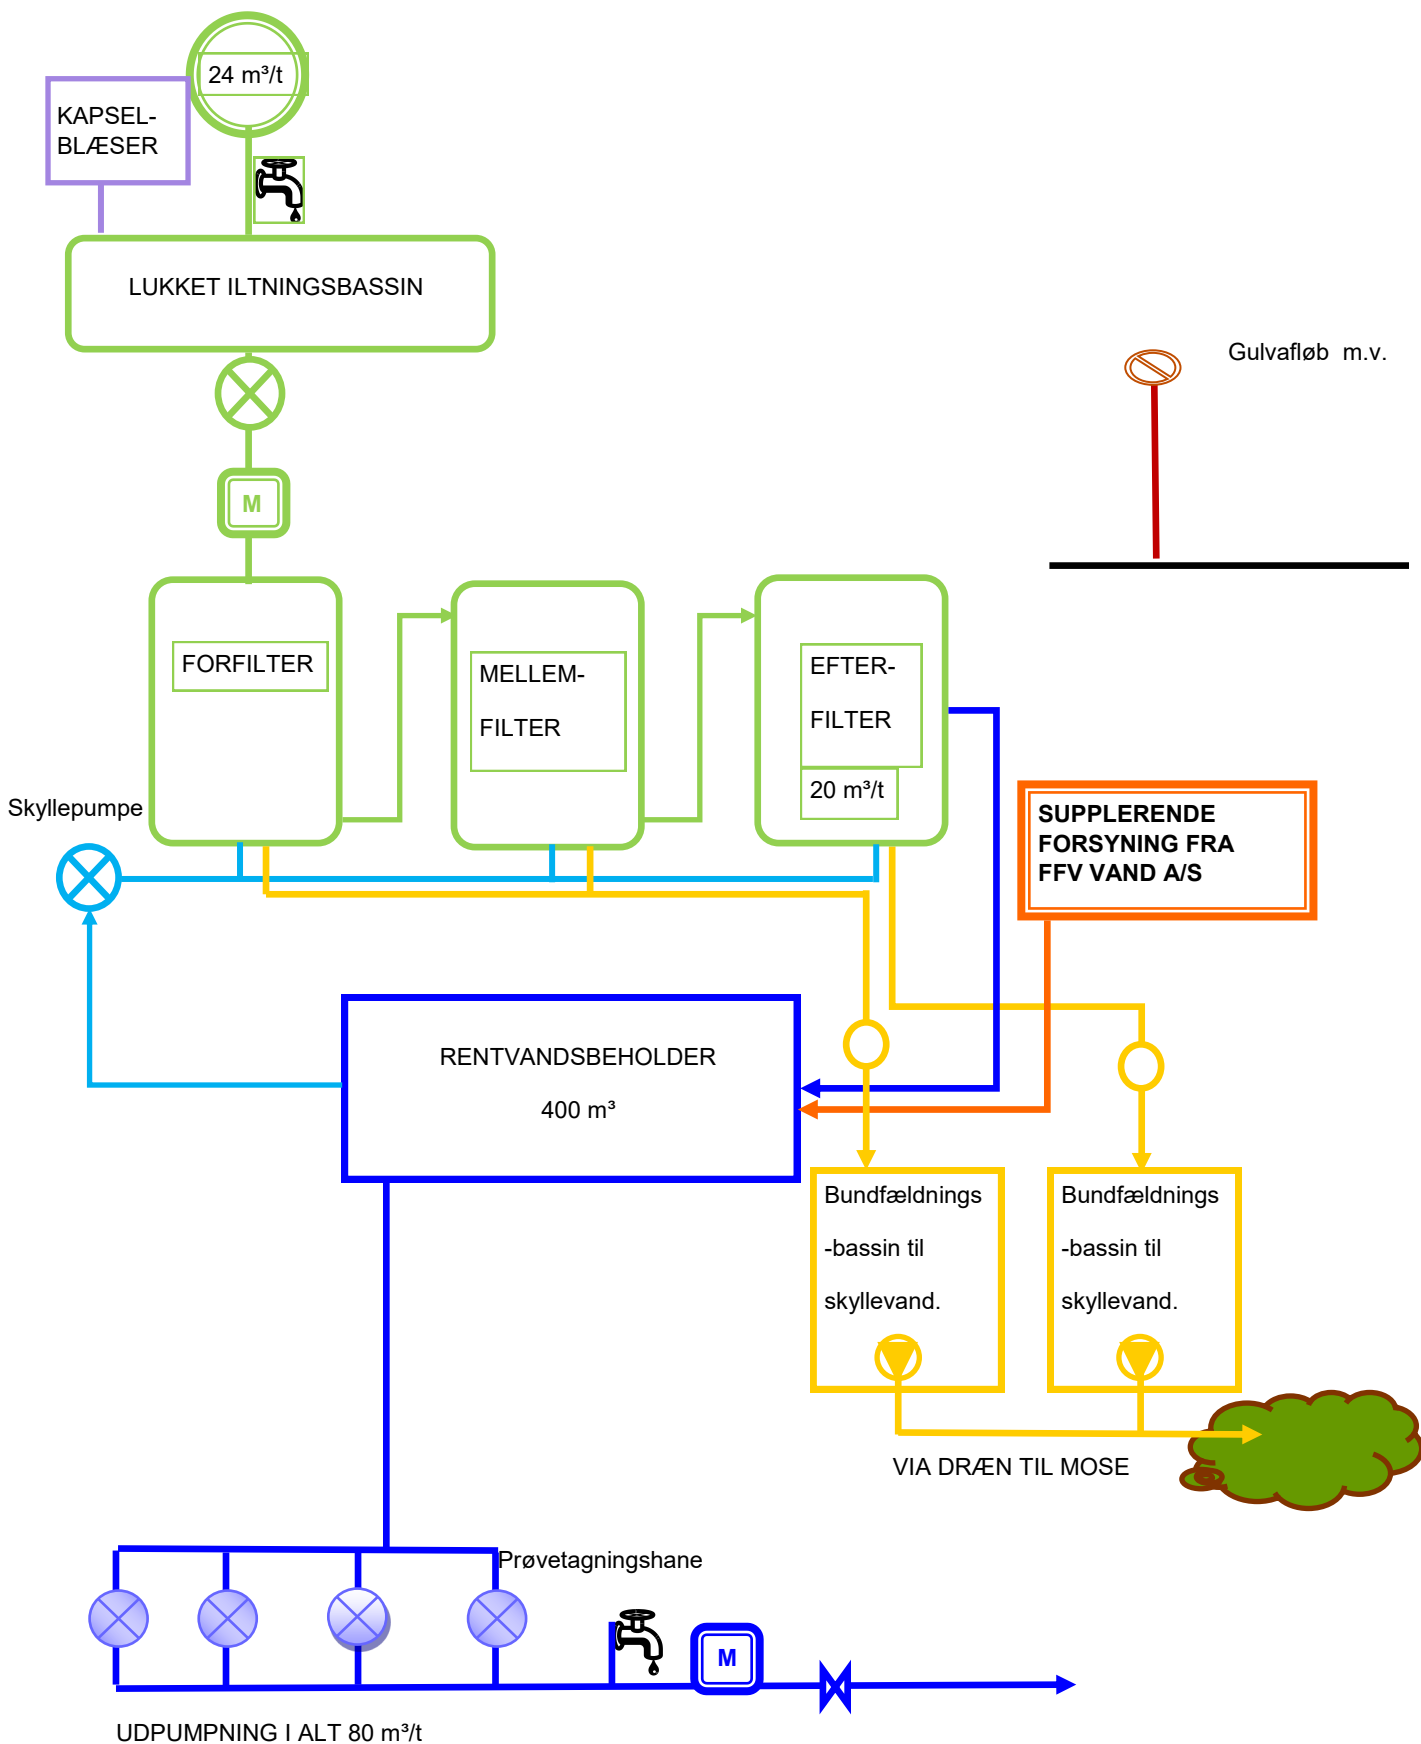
24 m³/t

KAPSEL-BLÆSER

LUKKET ILTNINGSBASSIN

Gulvafløb m.v.

M

FORFILTER

MELLEM-FILTER

EFTER-FILTER

20 m³/t

Skyllepumpe

SUPPLERENDE FORSYNING FRA FFV VAND A/S

RENTVANDSBEHOLDER

400 m³

Bundfældnings-bassin til skyllevand.

Bundfældnings-bassin til skyllevand.

VIA DRÆN TIL MOSE

Prøvetagningshane

M

UDPUMPNING I ALT 80 m³/t